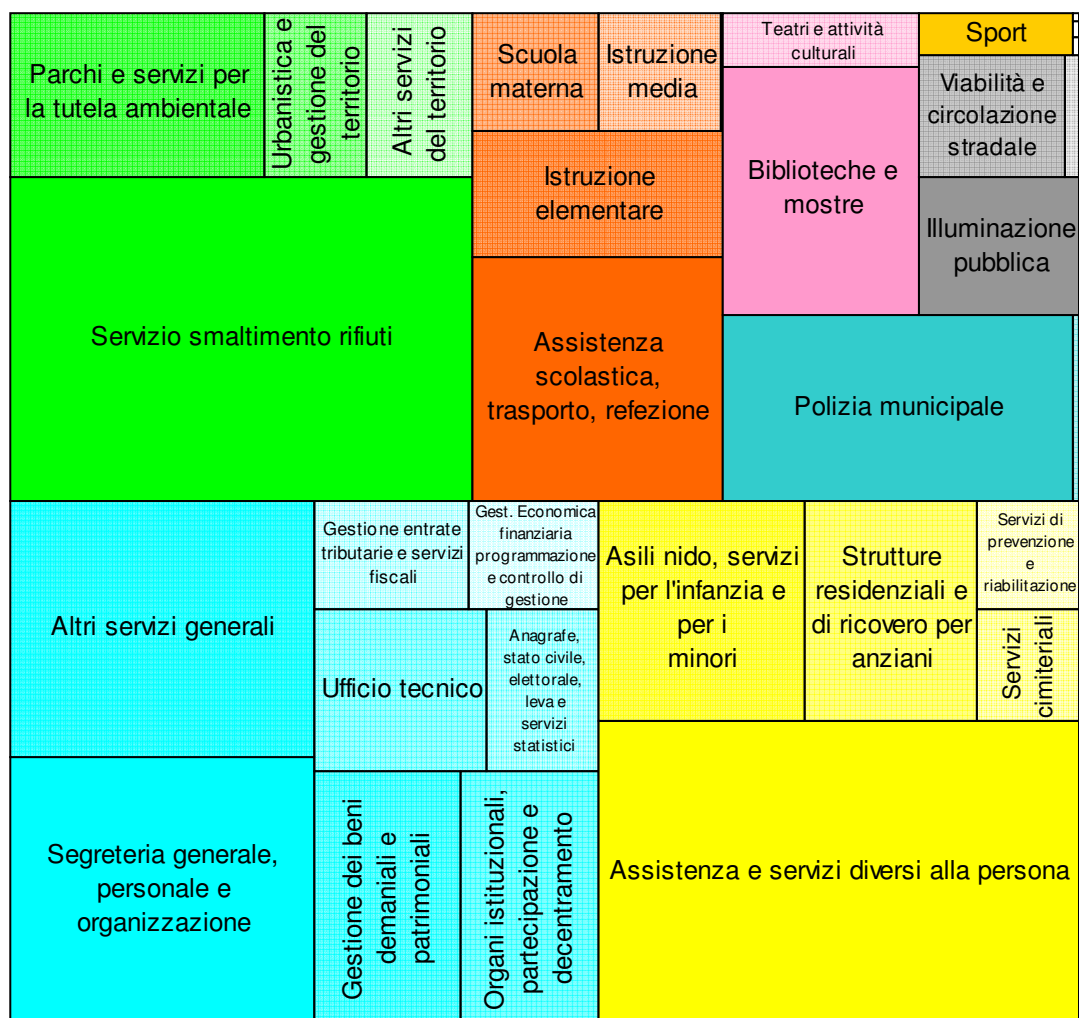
Parchi e servizi per la tutela ambientale

Urbanistica e gestione del territorio

Altri servizi del territorio

Scuola materna

Istruzione media

Teatri e attività culturali

Sport

Viabilità e circolazione stradale

Istruzione elementare

Biblioteche e mostre

Illuminazione pubblica

Servizio smaltimento rifiuti

Assistenza scolastica, trasporto, refezione

Polizia municipale

Altri servizi generali

Gestione entrate tributarie e servizi fiscali

Gest. Economica finanziaria programmazione e controllo di gestione

Asili nido, servizi per l'infanzia e per i minori

Strutture residenziali e di ricovero per anziani

Servizi di prevenzione e riabilitazione

Servizi cimiteriali

Ufficio tecnico

Anagrafe, stato civile, elettorale, leva e servizi statistici

Segreteria generale, personale e organizzazione

Gestione dei beni demaniali e patrimoniali

Organi istituzionali, partecipazione e decentramento

Assistenza e servizi diversi alla persona